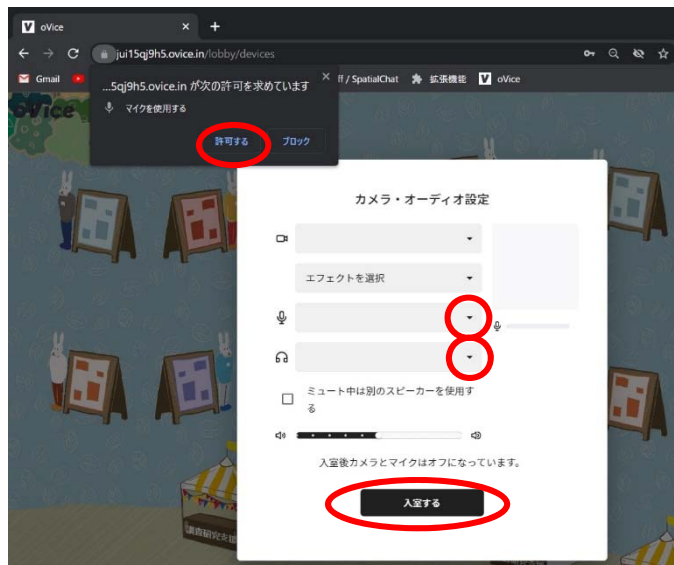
oVice ×

jui15qj9h5.ovice.in/lobby/devices

Gmail

...5qj9h5.ovice.in が次の許可を求めています

マイクを使用する

許可する ブロック

ff / SpatialChat 拡張機能 oVice

oVice

カメラ・オーディオ設定

エフェクトを選択

ミュート中は別のスピーカーを使用する

入室後カメラとマイクはオフになっています。

入室する